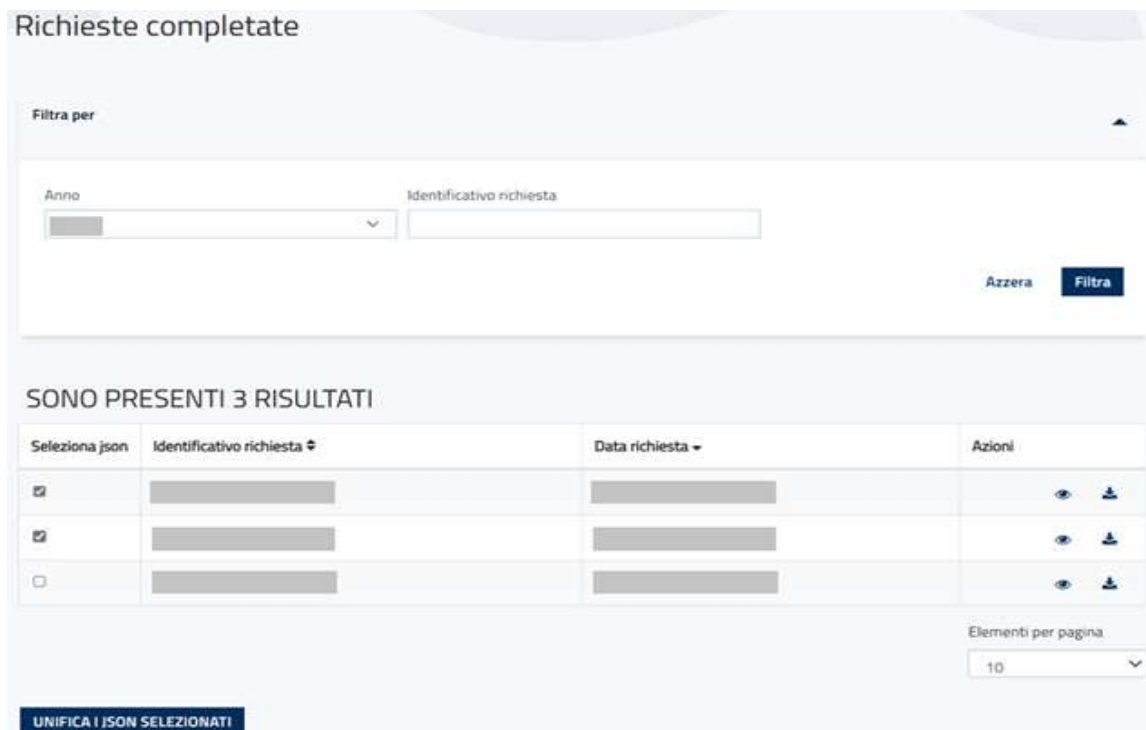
Richieste completate

Filtra per

Anno

Identificativo richiesta

Azzera

Filtra

SONO PRESENTI 3 RISULTATI

| Seleziona json | Identificativo richiesta ⇕ | Data richiesta ▾ | Azioni |
|---|---|---|---|
| ☑ | | | |
| ☑ | | | |
| ☐ | | | |

Elementi per pagina

10

UNIFICA I JSON SELEZIONATI